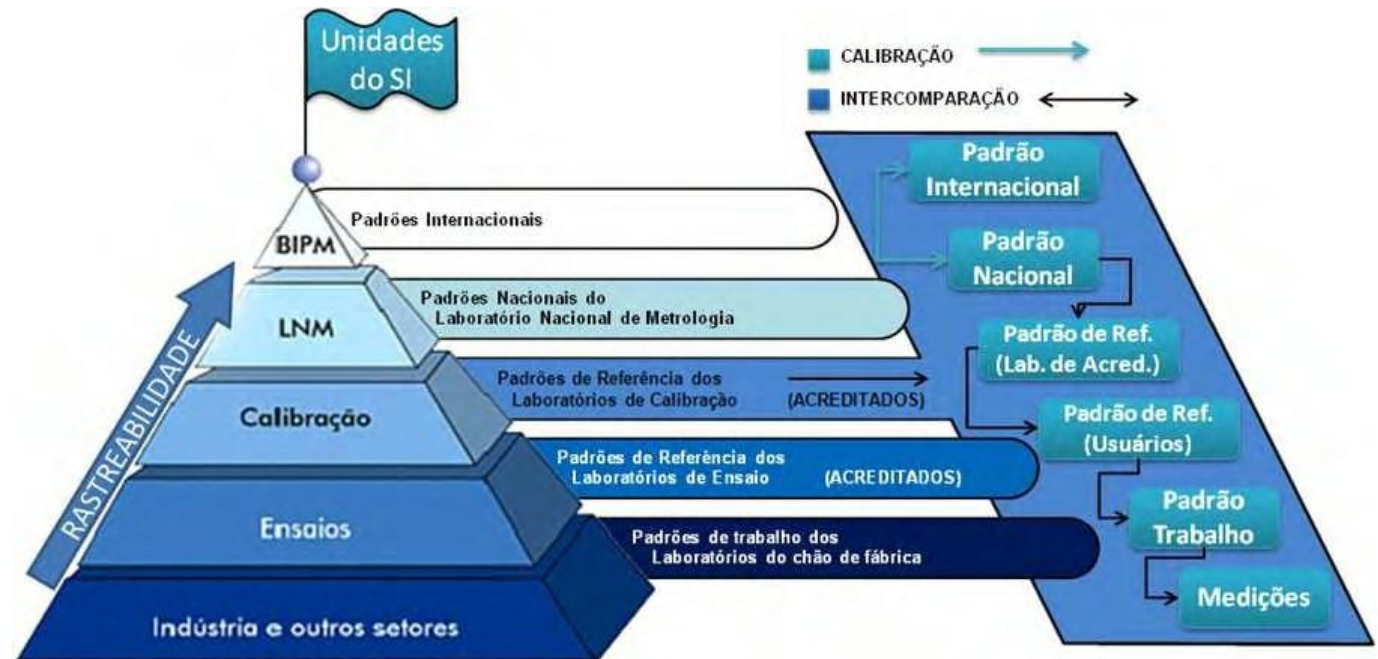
Unidades do SI

CALIBRAÇÃO

INTERCOMPARAÇÃO

BIPM

Padrões Internacionais

LNM

Padrões Nacionais do Laboratório Nacional de Metrologia

Calibração

Padrões de Referência dos Laboratórios de Calibração (ACREDITADOS)

Ensaios

Padrões de Referência dos Laboratórios de Ensaio (ACREDITADOS)

Padrões de trabalho dos Laboratórios do chão de fábrica

Indústria e outros setores

RASTREABILIDADE

Padrão Internacional

Padrão Nacional

Padrão de Ref. (Lab. de Acred.)

Padrão de Ref. (Usuários)

Padrão Trabalho

Medições